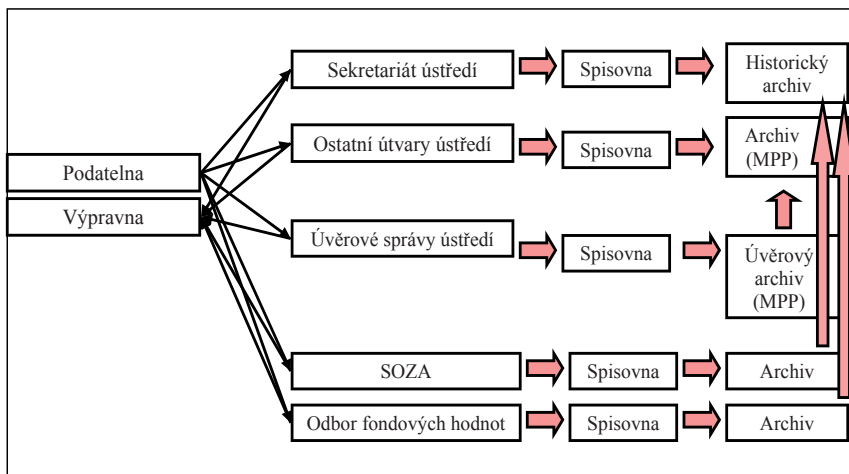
Podatelna
Výpravna

Sekretariát ústředí
Spisovna
Historický archiv

Ostatní útvary ústředí
Spisovna
Archiv (MPP)

Úvěrové správy ústředí
Spisovna
Úvěrový archiv (MPP)

SOZA
Spisovna
Archiv

Odbor fondových hodnot
Spisovna
Archiv